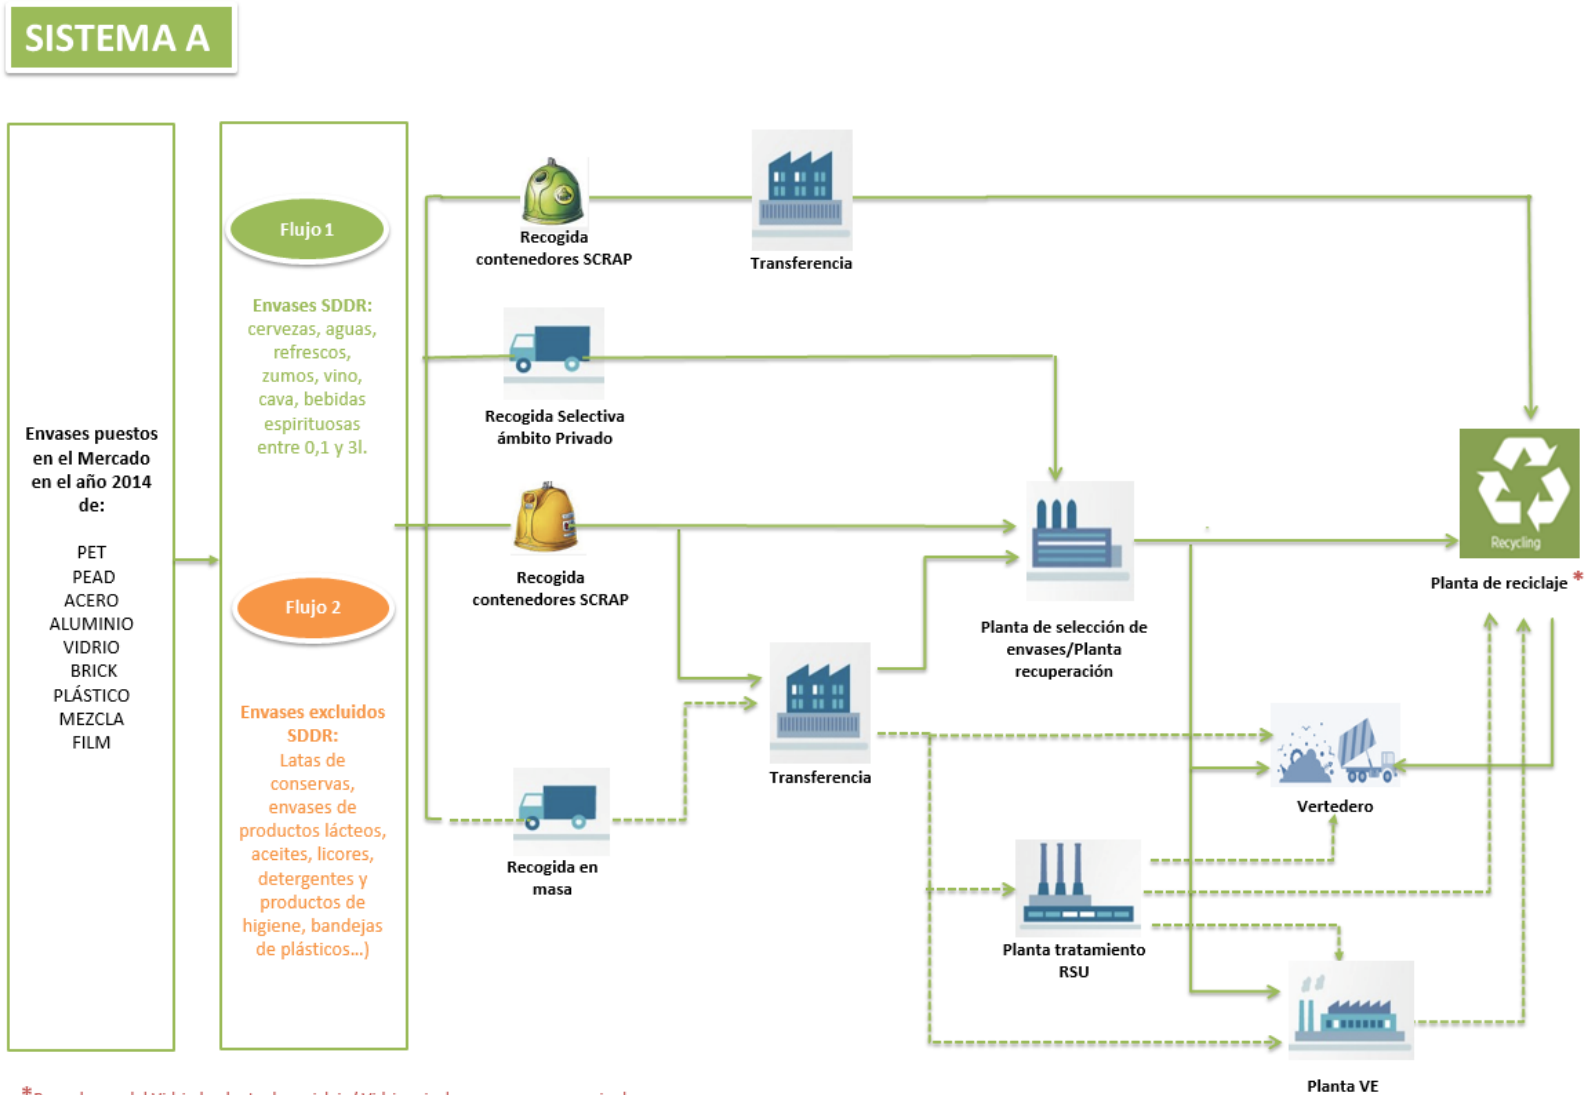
SISTEMA A

Envases puestos en el Mercado en el año 2014 de:

PET
PEAD
ACERO
ALUMINIO
VIDRIO
BRICK
PLÁSTICO
MEZCLA
FILM

Flujo 1

Envases SDDR: cervezas, aguas, refrescos, zumos, vino, cava, bebidas espirituosas entre 0,1 y 3l.

Flujo 2

Envases excluidos SDDR: Latas de conservas, envases de productos lácteos, aceites, licores, detergentes y productos de higiene, bandejas de plásticos...)

Recogida contenedores SCRAP

Transferencia

Recogida Selectiva ámbito Privado

Recogida contenedores SCRAP

Recogida en masa

Transferencia

Planta de selección de envases/Planta recuperación

Recycling

Planta de reciclaje *

Vertedero

Planta tratamiento RSU

Planta VE

*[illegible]